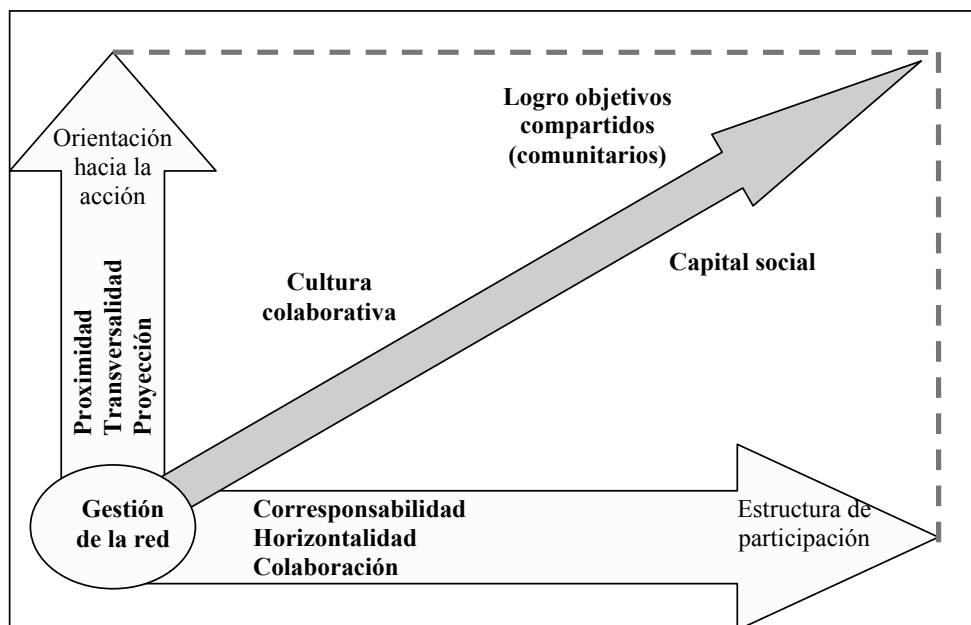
Orientación hacia la acción

Proximidad
Transversalidad
Proyección

Logro objetivos compartidos (comunitarios)

Cultura colaborativa

Capital social

Gestión de la red

Corresponsabilidad
Horizontalidad
Colaboración

Estructura de participación